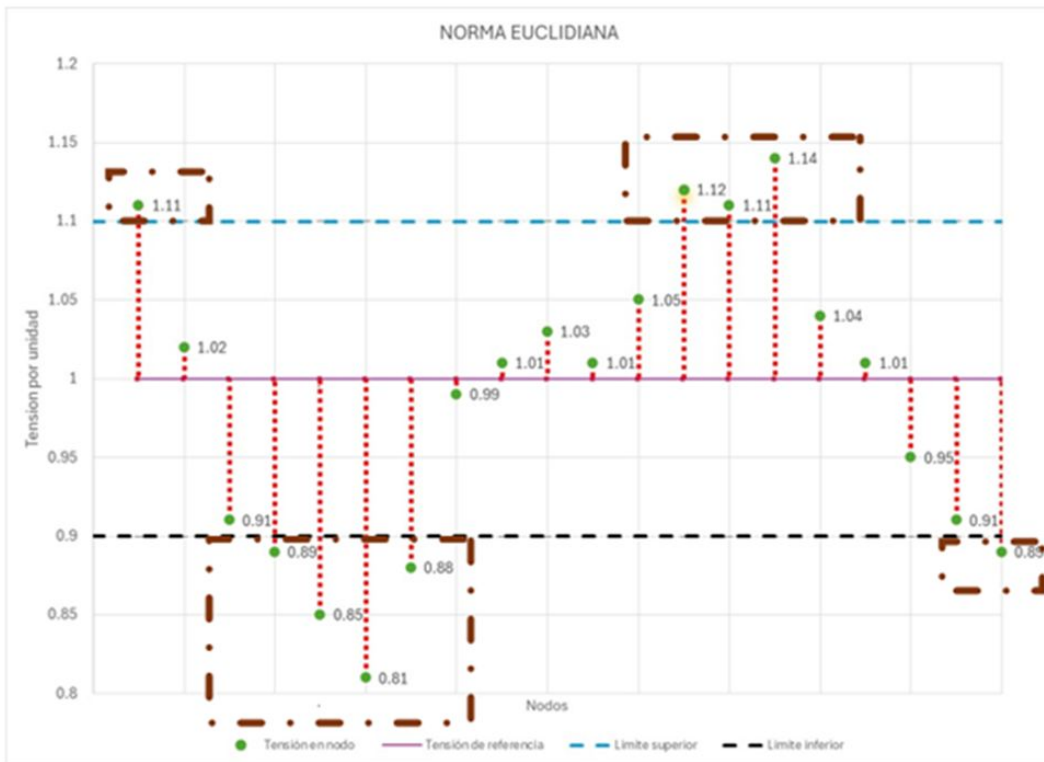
NORMA EUCLIDIANA

Tension por unidad

1.2
1.15
1.1
1.05
1
0.95
0.9
0.85
0.8

1.11
1.02
0.91
0.89
0.85
0.81
0.88
0.99
1.01
1.03
1.01
1.05
1.12
1.11
1.14
1.04
1.01
0.95
0.91
0.89

Nodos

Tensión en nodo
Tensión de referencia
Limite superior
Limite inferior